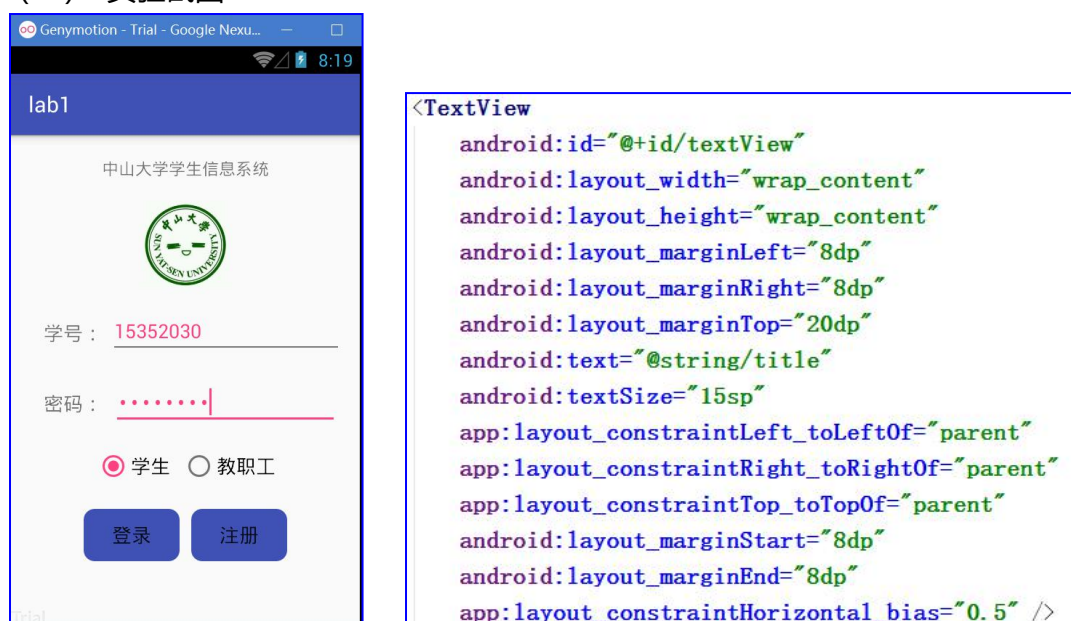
Genymotion - Trial - Google Nexu...

8:19

lab1

中山大学学生信息系统

中山大學
SUN YAT-SEN UNIVERSITY

学号： 15352030

密码： ••••••••

学生 教职工

登录 注册

Trial

<TextView
android:id="@+id/textView"
android:layout_width="wrap_content"
android:layout_height="wrap_content"
android:layout_marginLeft="8dp"
android:layout_marginRight="8dp"
android:layout_marginTop="20dp"
android:text="@string/title"
android:textSize="15sp"
app:layout_constraintLeft_toLeftOf="parent"
app:layout_constraintRight_toRightOf="parent"
app:layout_constraintTop_toTopOf="parent"
android:layout_marginStart="8dp"
android:layout_marginEnd="8dp"
app:layout_constraintHorizontal_bias="0.5" />